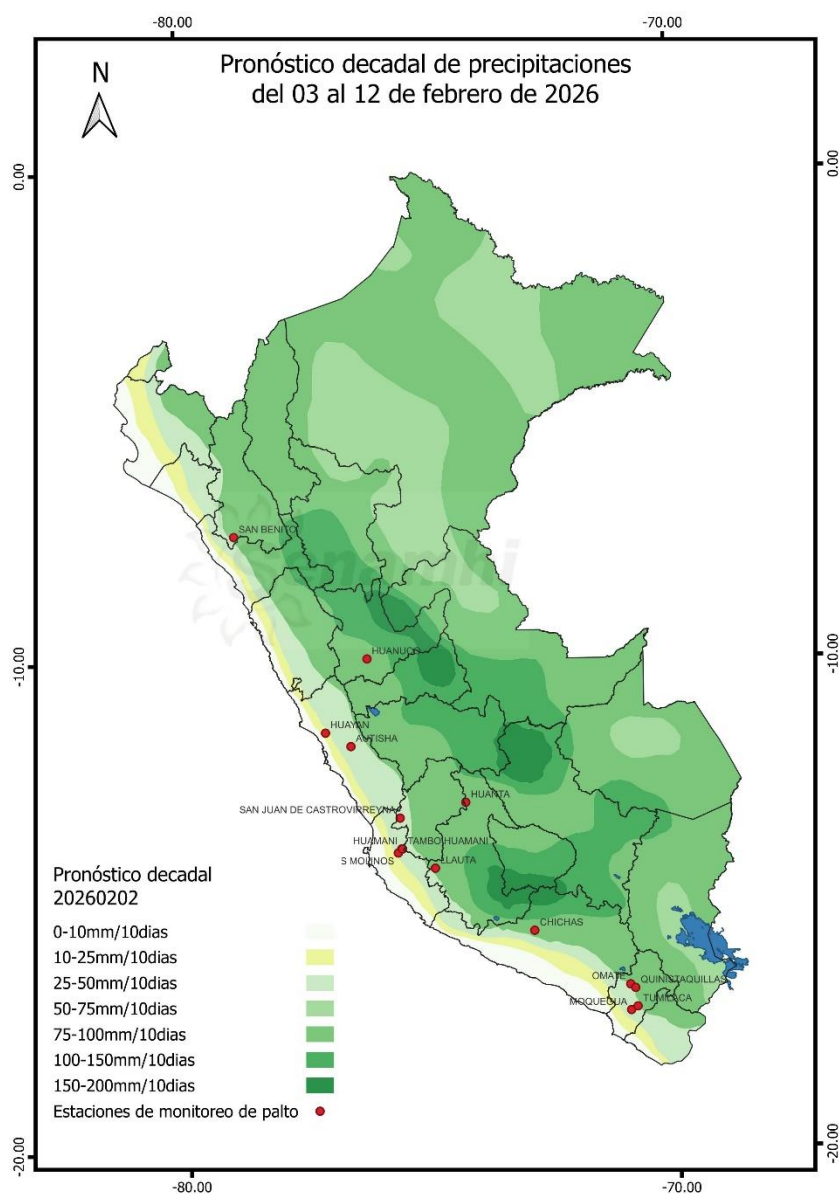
-80.00
-70.00

N

Pronóstico decadal de precipitaciones
del 03 al 12 de febrero de 2026

0.00
0.00

SAN BENITO

HUANUCO

HUAYAN
ANTISHA

HUANTA

SAN JUAN DE CASTROVIRREYNA

HUAMANI
TAMBO HUAMANI
S MOLINOS
LAUTA

CHICHAS

OMATE
QUINISTAQUILLAS
MOQUEGUA
TUMILACA

-10.00
-10.00

Pronóstico decadal
20260202

0-10mm/10dias
10-25mm/10dias
25-50mm/10dias
50-75mm/10dias
75-100mm/10dias
100-150mm/10dias
150-200mm/10dias
Estaciones de monitoreo de palto

-20.00
-20.00

-80.00
-70.00